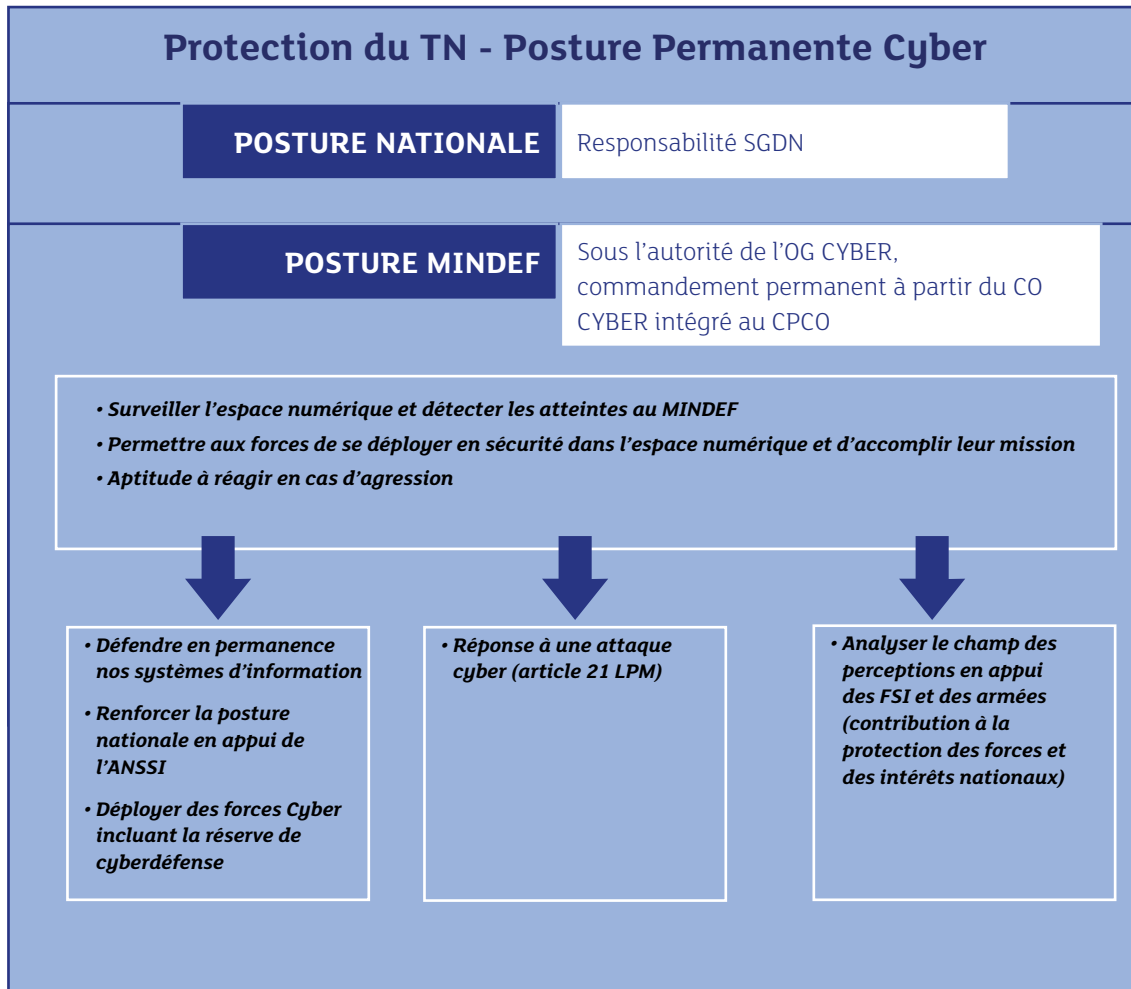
Protection du TN - Posture Permanente Cyber

POSTURE NATIONALE

Responsabilité SGDN

POSTURE MINDEF

Sous l'autorité de l'OG CYBER, commandement permanent à partir du CO CYBER intégré au CPCO

• Surveiller l'espace numérique et détecter les atteintes au MINDEF
• Permettre aux forces de se déployer en sécurité dans l'espace numérique et d'accomplir leur mission
• Aptitude à réagir en cas d'agression

• Défendre en permanence nos systèmes d'information
• Renforcer la posture nationale en appui de l'ANSSI
• Déployer des forces Cyber incluant la réserve de cyberdéfense

• Réponse à une attaque cyber (article 21 LPM)

• Analyser le champ des perceptions en appui des FSI et des armées (contribution à la protection des forces et des intérêts nationaux)